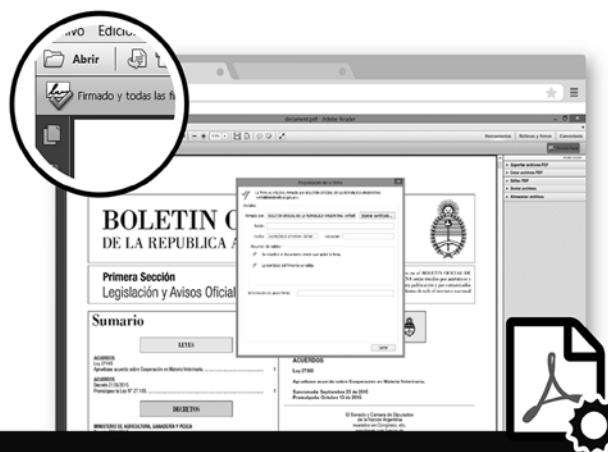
ivo Edició

Abrir

Firmado y todas las fi

document.pdf - Adobe Reader

Herramientas Rellenar y firmar Comentario

Propiedades de la firma

Firmado por: BOLETIN OFICIAL DE LA REPUBLICA ARGENTINA

Mostrar certificado...

Motivo:

Fecha:

Ubicación:

Resumen de validez

Cerrar

Exportar archivos PDF

Crear archivos PDF

Editar PDF

Enviar archivos

Almacenar archivos

BOLETIN O

DE LA REPUBLICA A

Primera Sección

Legislación y Avisos Oficial

Sumario

LEYES

ACUERDOS

Ley 27165

DECRETOS

MINISTERIO DE AGRICULTURA, GANADERIA Y PESCA

ACUERDOS

Ley 27165

Sancionada: Septiembre 23 de 2015

Promulgada: Octubre 13 de 2015

El Senado y Cámara de Diputados de la Nación Argentina